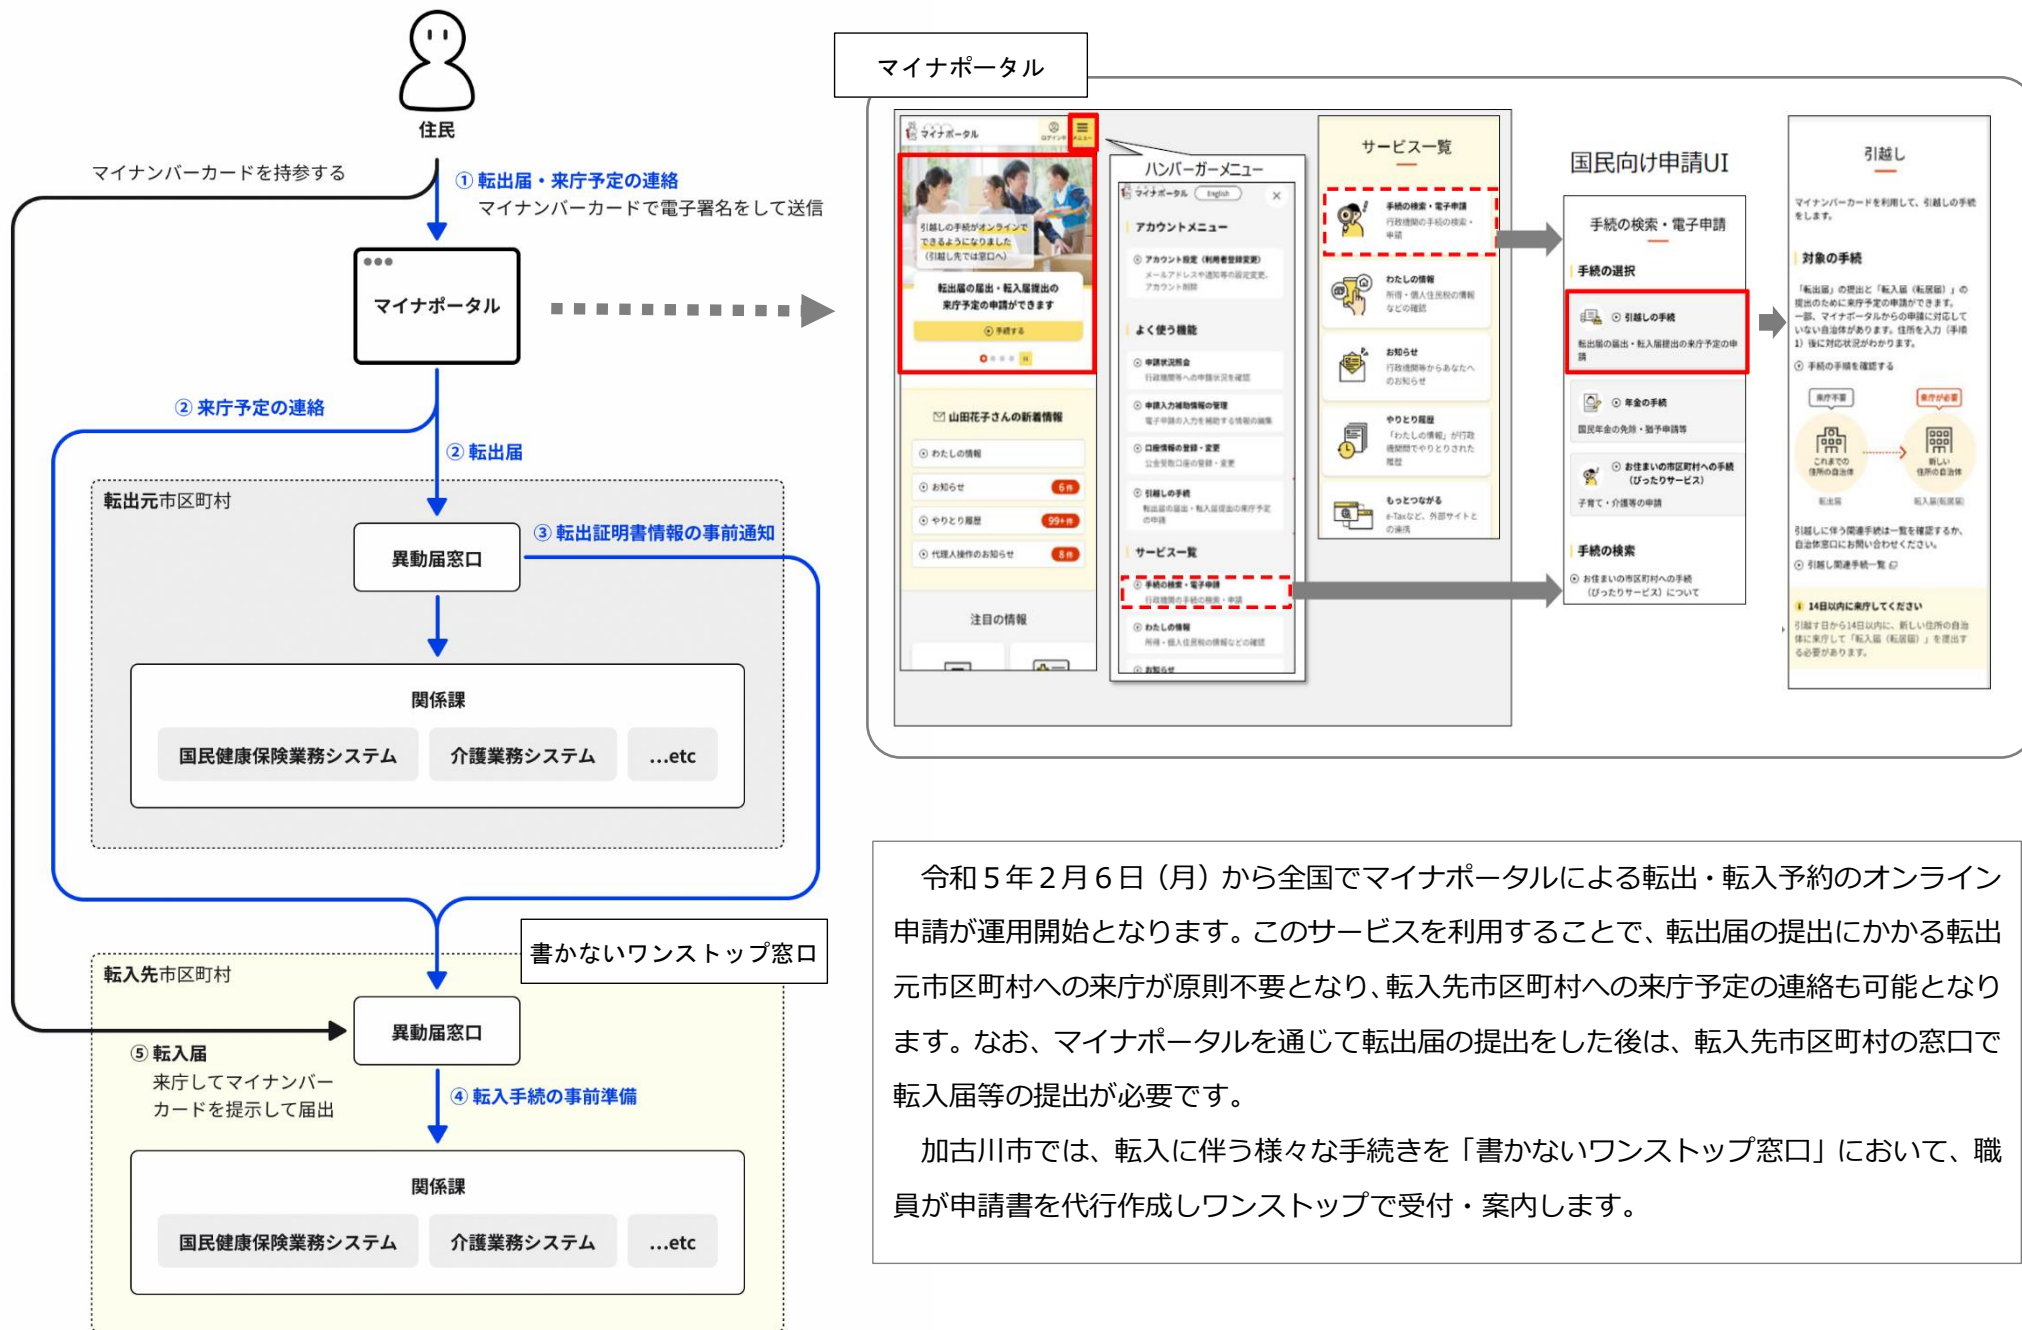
住民

マイナンバーカードを持参する

① 転出届・来庁予定の連絡
マイナンバーカードで電子署名をして送信

マイナポータル

② 来庁予定の連絡

② 転出届

転出元市区町村

異動届窓口

③ 転出証明書情報の事前通知

関係課

国民健康保険業務システム　介護業務システム　...etc

書かないワンストップ窓口

転入先市区町村

異動届窓口

⑤ 転入届
来庁してマイナンバーカードを提示して届出

④ 転入手続の事前準備

関係課

国民健康保険業務システム　介護業務システム　...etc

マイナポータル

マイナポータル

引越しの手続がオンラインでできるようになりました（引越し先では窓口へ）

転出届の届出・転入届提出の来庁予定の申請ができます

手続する

山田花子さんの新着情報

わたしの情報
お知らせ 6件
やりとり履歴 99+件
代理人操作のお知らせ 8件

注目の情報

ハンバーガーメニュー

マイナポータル English

アカウントメニュー

アカウント設定（利用者登録変更）
メールアドレスや通知等の設定変更、アカウント削除

よく使う機能

申請状況照会
行政機関等への申請状況を確認

申請入力補助情報の管理
電子申請の入力を補助する情報の編集

口座情報の登録・変更
公金受取口座の登録・変更

引越しの手続
転出届の届出・転入届提出の来庁予定の申請

サービス一覧

手続の検索・電子申請
行政機関の手続の検索・申請

わたしの情報
所得・個人住民税の情報などの確認

お知らせ

サービス一覧

手続の検索・電子申請
行政機関の手続の検索・申請

わたしの情報
所得・個人住民税の情報などの確認

お知らせ
行政機関等からあなたへのお知らせ

やりとり履歴
「わたしの情報」が行政機関でやりとりされた履歴

もっとつながる
e-Taxなど、外部サイトとの連携

国民向け申請UI

手続の検索・電子申請

手続の選択

引越しの手続
転出届の届出・転入届提出の来庁予定の申請

年金の手続
国民年金の免除・猶予申請等

お住まいの市区町村への手続（ぴったりサービス）
子育て・介護等の申請

手続の検索

お住まいの市区町村への手続（ぴったりサービス）について

引越し

マイナンバーカードを利用して、引越しの手続をします。

対象の手続

「転出届」の提出と「転入届（転居届）」の提出のために来庁予定の申請ができます。
一部、マイナポータルからの申請に対応していない自治体があります。住所を入力（手順1）後に対応状況がわかります。

手続の手順を確認する

来庁不要　来庁が必要

これまでの住所の自治体　新しい住所の自治体

転出届　転入届(転居届)

引越しに伴う関連手続は一覧を確認するか、自治体窓口にお問い合わせください。

引越し関連手続一覧

14日以内に来庁してください
引越す日から14日以内に、新しい住所の自治体に来庁して「転入届（転居届）」を提出する必要があります。

令和５年２月６日（月）から全国でマイナポータルによる転出・転入予約のオンライン申請が運用開始となります。このサービスを利用することで、転出届の提出にかかる転出元市区町村への来庁が原則不要となり、転入先市区町村への来庁予定の連絡も可能となります。なお、マイナポータルを通じて転出届の提出をした後は、転入先市区町村の窓口で転入届等の提出が必要です。

加古川市では、転入に伴う様々な手続きを「書かないワンストップ窓口」において、職員が申請書を代行作成しワンストップで受付・案内します。